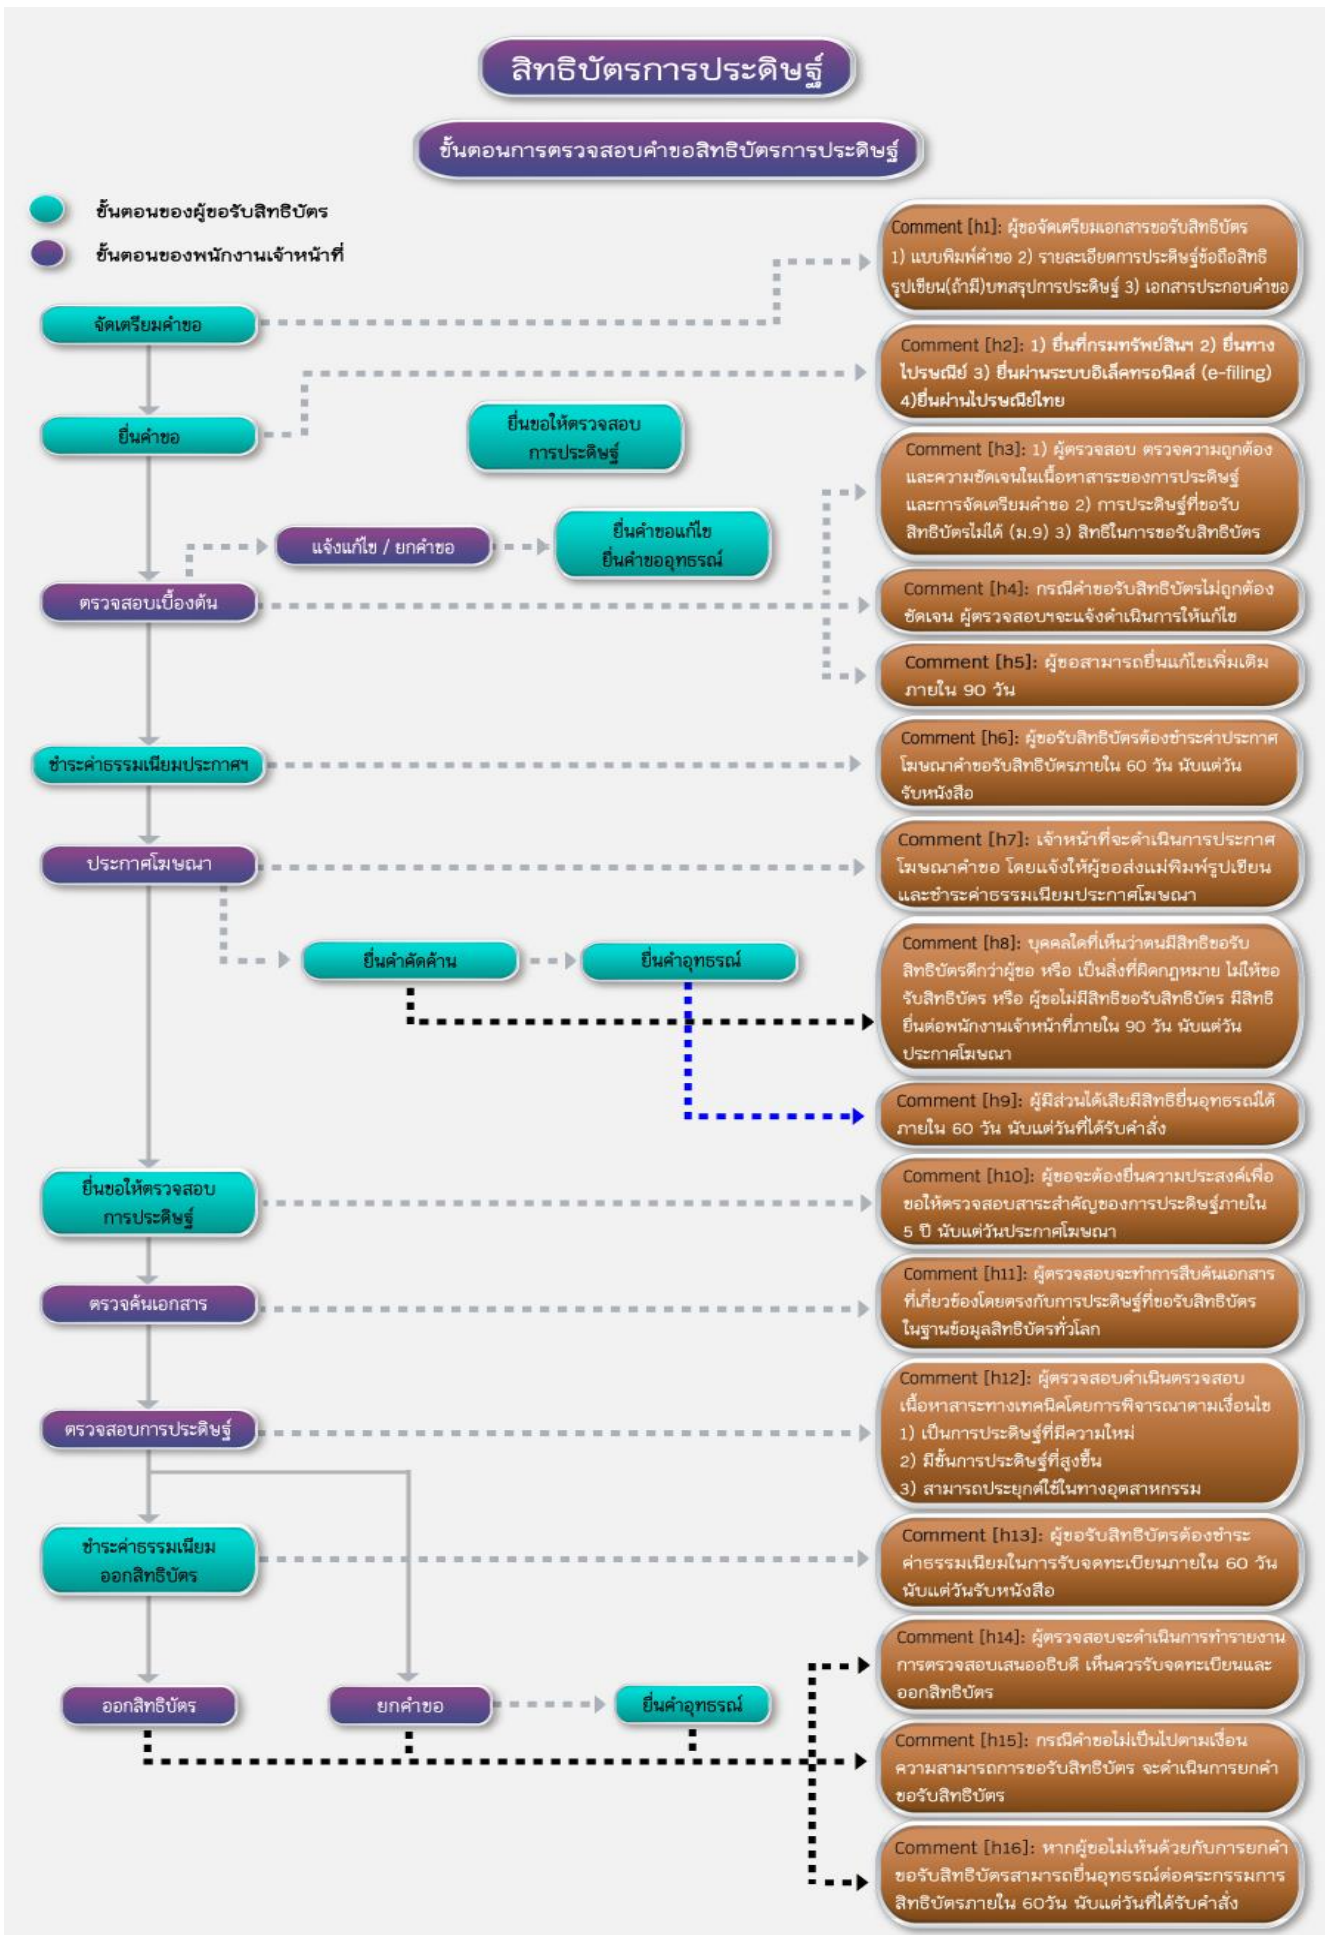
สิทธิบัตรการประดิษฐ์

ขั้นตอนการตรวจสอบคำขอสิทธิบัตรการประดิษฐ์

ขั้นตอนของผู้ขอรับสิทธิบัตร

ขั้นตอนของพนักงานเจ้าหน้าที่

จัดเตรียมคำขอ

ยื่นคำขอ

ยื่นขอให้ตรวจสอบการประดิษฐ์

แจ้งแก้ไข / ยกคำขอ

ยื่นคำขอแก้ไข ยื่นคำขออุทธรณ์

ตรวจสอบเบื้องต้น

ชำระค่าธรรมเนียมประกาศฯ

ประกาศโฆษณา

ยื่นคำคัดค้าน

ยื่นคำอุทธรณ์

ยื่นขอให้ตรวจสอบการประดิษฐ์

ตรวจค้นเอกสาร

ตรวจสอบการประดิษฐ์

ชำระค่าธรรมเนียมออกสิทธิบัตร

ออกสิทธิบัตร

ยกคำขอ

ยื่นคำอุทธรณ์

Comment [h1]: ผู้ขอจัดเตรียมเอกสารขอรับสิทธิบัตร 1) แบบพิมพ์คำขอ 2) รายละเอียดการประดิษฐ์ข้อถือสิทธิ รูปเขียน(ถ้ามี)บทสรุปการประดิษฐ์ 3) เอกสารประกอบคำขอ

Comment [h2]: 1) ยื่นที่กรมทรัพย์สินฯ 2) ยื่นทางไปรษณีย์ 3) ยื่นผ่านระบบอิเล็คทรอนิคส์ (e-filing) 4)ยื่นผ่านไปรษณีย์ไทย

Comment [h3]: 1) ผู้ตรวจสอบ ตรวจความถูกต้องและความชัดเจนในเนื้อหาสาระของการประดิษฐ์และการจัดเตรียมคำขอ 2) การประดิษฐ์ที่ขอรับสิทธิบัตรไม่ได้ (ม.9) 3) สิทธิในการขอรับสิทธิบัตร

Comment [h4]: กรณีคำขอรับสิทธิบัตรไม่ถูกต้องชัดเจน ผู้ตรวจสอบฯจะแจ้งดำเนินการให้แก้ไข

Comment [h5]: ผู้ขอสามารถยื่นแก้ไขเพิ่มเติมภายใน 90 วัน

Comment [h6]: ผู้ขอรับสิทธิบัตรต้องชำระค่าประกาศโฆษณาคำขอรับสิทธิบัตรภายใน 60 วัน นับแต่วันรับหนังสือ

Comment [h7]: เจ้าหน้าที่จะดำเนินการประกาศโฆษณาคำขอ โดยแจ้งให้ผู้ขอส่งแม่พิมพ์รูปเขียนและชำระค่าธรรมเนียมประกาศโฆษณา

Comment [h8]: บุคคลใดที่เห็นว่าตนมีสิทธิขอรับสิทธิบัตรดีกว่าผู้ขอ หรือ เป็นสิ่งที่ผิดกฎหมาย ไม่ให้ขอรับสิทธิบัตร หรือ ผู้ขอไม่มีสิทธิขอรับสิทธิบัตร มีสิทธิยื่นต่อพนักงานเจ้าหน้าที่ภายใน 90 วัน นับแต่วันประกาศโฆษณา

Comment [h9]: ผู้มีส่วนได้เสียมีสิทธิยื่นอุทธรณ์ได้ภายใน 60 วัน นับแต่วันที่ได้รับคำสั่ง

Comment [h10]: ผู้ขอจะต้องยื่นความประสงค์เพื่อขอให้ตรวจสอบสาระสำคัญของการประดิษฐ์ภายใน 5 ปี นับแต่วันประกาศโฆษณา

Comment [h11]: ผู้ตรวจสอบจะทำการสืบค้นเอกสารที่เกี่ยวข้องโดยตรงกับการประดิษฐ์ที่ขอรับสิทธิบัตรในฐานข้อมูลสิทธิบัตรทั่วโลก

Comment [h12]: ผู้ตรวจสอบดำเนินตรวจสอบเนื้อหาสาระทางเทคนิคโดยการพิจารณาตามเงื่อนไข 1) เป็นการประดิษฐ์ที่มีความใหม่ 2) มีขั้นการประดิษฐ์ที่สูงขึ้น 3) สามารถประยุกต์ใช้ในทางอุตสาหกรรม

Comment [h13]: ผู้ขอรับสิทธิบัตรต้องชำระค่าธรรมเนียมในการรับจดทะเบียนภายใน 60 วัน นับแต่วันรับหนังสือ

Comment [h14]: ผู้ตรวจสอบจะดำเนินการทำรายงานการตรวจสอบเสนออธิบดี เห็นควรรับจดทะเบียนและออกสิทธิบัตร

Comment [h15]: กรณีคำขอไม่เป็นไปตามเงื่อนความสามารถการขอรับสิทธิบัตร จะดำเนินการยกคำขอรับสิทธิบัตร

Comment [h16]: หากผู้ขอไม่เห็นด้วยกับการยกคำขอรับสิทธิบัตรสามารถยื่นอุทธรณ์ต่อคณะกรรมการสิทธิบัตรภายใน 60วัน นับแต่วันที่ได้รับคำสั่ง